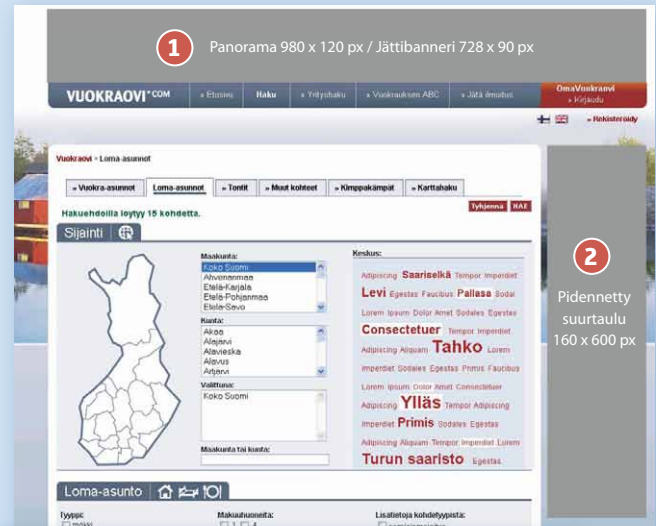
1 Panorama 980 x 120 px / Jättibanneri 728 x 90 px

VUOKRAOVI.COM » Etusivu Haku » Yrityshaku » Vuokrauksen ABC » Jätä ilmoitus OmaVuokraovi » Kirjaudu

» Rekisteröidy

Vuokraovi » Loma-asunnot

» Vuokra-asunnot Loma-asunnot » Tontit » Muut kohteet » Kimppakämpät » Karttahaku

Hakuehdoilla löytyy 15 kohdetta.

Tyhjennä HAE

Sijainti

Maakunta:
Koko Suomi
Ahvenanmaa
Etelä-Karjala
Etelä-Pohjanmaa
Etelä-Savo

Kunta:
Akaa
Alajärvi
Alavieska
Alavus
Artjärvi

Valittuna:
Koko Suomi

Maakunta tai kunta:

Keskus:
Adipiscing Saariselkä Tempor Imperdiet Levi Egestas Faucibus Pallasa Sodal Lorem Ipsum Dolor Amet Sodales Egestas Consectetuer Tempor Imperdiet Adipiscing Aliquam Tahko Lorem Imperdiet Sodales Egestas Primis Faucibus Lorem Ipsum Dolor Amet Consectetuer Adipiscing Ylläs Tempor Adipiscing Imperdiet Primis Sodales Egestas Adipiscing Aliquam Tempor Imperdiet Lorem Turun saaristo Egestas

2 Pidennetty suurtaulu 160 x 600 px

Loma-asunto

Tyyppi:
mökki

Makuuhuoneita:

Lisätietoja kohdetyypistä:
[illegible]